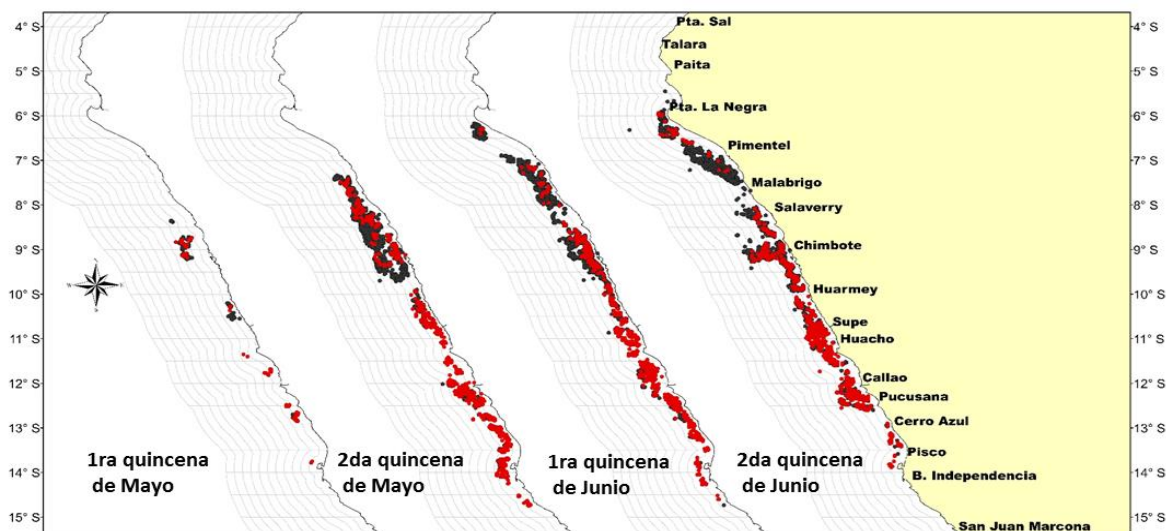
4° S
5° S
6° S
7° S
8° S
9° S
10° S
11° S
12° S
13° S
14° S
15° S

Pta. Sal
Talara
Paita
Pta. La Negra
Pimentel
Malabrigo
Salaverry
Chimbote
Huarmey
Supe
Huacho
Callao
Pucusana
Cerro Azul
Pisco
B. Independencia
San Juan Marcona

1ra quincena de Mayo
2da quincena de Mayo
1ra quincena de Junio
2da quincena de Junio

4° S
5° S
6° S
7° S
8° S
9° S
10° S
11° S
12° S
13° S
14° S
15° S